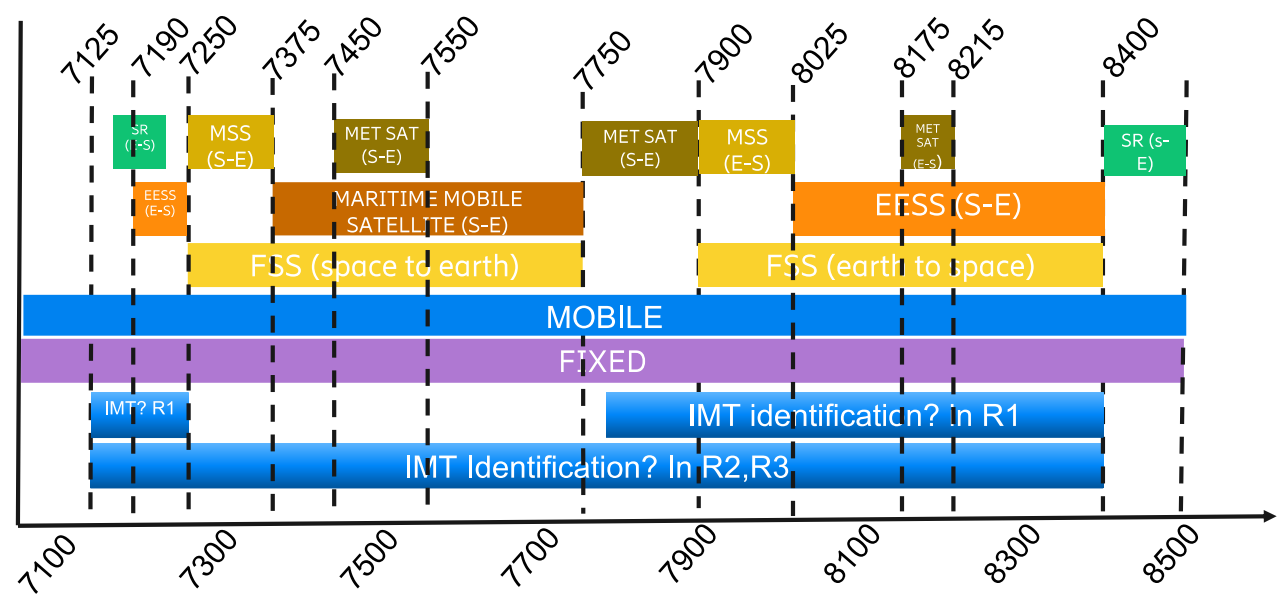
7125
7190
7250
7375
7450
7550
7750
7900
8025
8175
8215
8400

SR (E-S)
MSS (S-E)
MET SAT (S-E)
MET SAT (S-E)
MSS (E-S)
MET SAT (E-S)
SR (s-E)

EESS (E-S)
MARITIME MOBILE SATELLITE (S-E)
EESS (S-E)

FSS (space to earth)
FSS (earth to space)

MOBILE

FIXED

IMT? R1
IMT identification? In R1

IMT Identification? In R2,R3

7100
7300
7500
7700
7900
8100
8300
8500